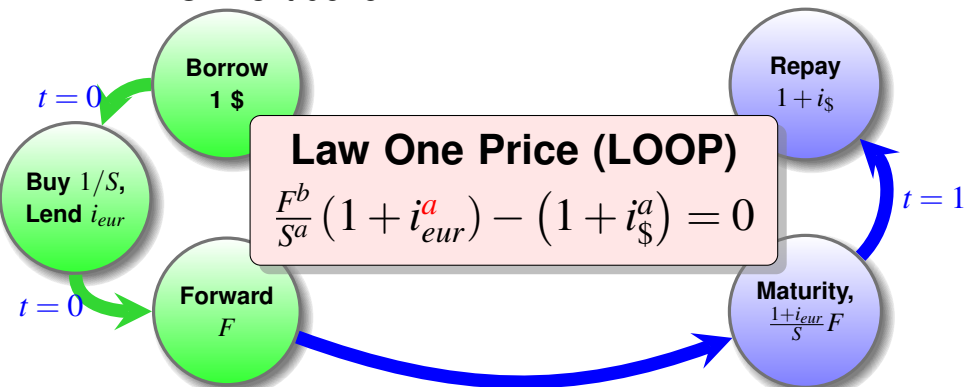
Borrow
1 \$

$t=0$

Buy $1/S$,
Lend $i_{eur}$

$t=0$

Forward
$F$

Law One Price (LOOP)

$\frac{F^b}{S^a}\left(1+i_{eur}^{a}\right)-\left(1+i_{\$}^{a}\right)=0$

Repay
$1+i_{\$}$

$t=1$

Maturity,
$\frac{1+i_{eur}}{S}F$